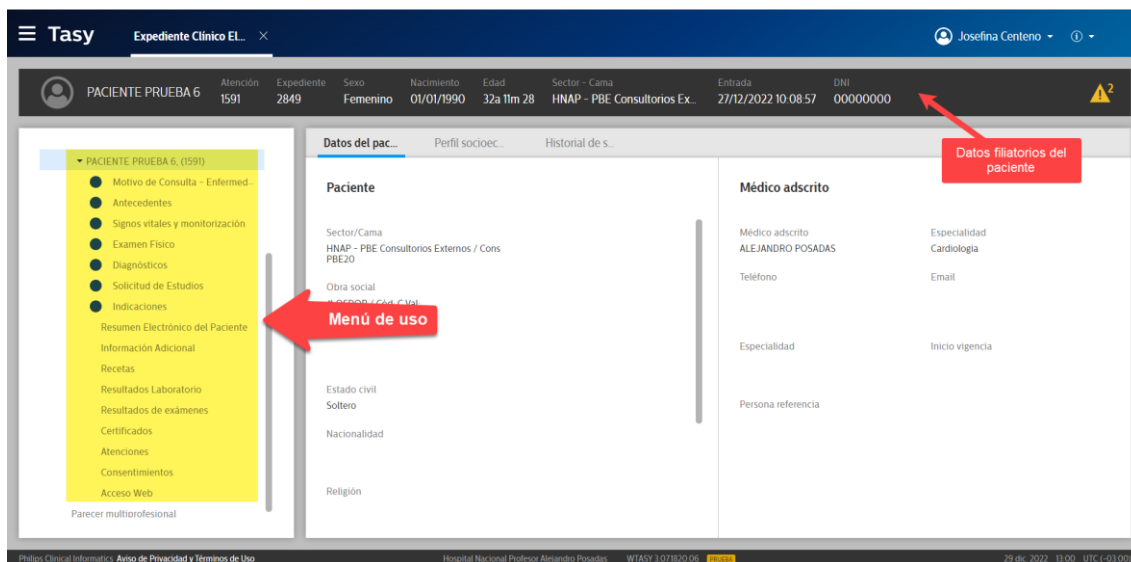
Tasy Expediente Clínico El... × Josefina Centeno ▾

PACIENTE PRUEBA 6 Atención 1591 Expediente 2849 Sexo Femenino Nacimiento 01/01/1990 Edad 32a 11m 28 Sector - Cama HNAP - PBE Consultorios Ex... Entrada 27/12/2022 10:08:57 DNI 00000000

Datos filiatorios del paciente

▾ PACIENTE PRUEBA 6, (1591)
Motivo de Consulta - Enfermed...
Antecedentes
Signos vitales y monitorización
Examen Físico
Diagnósticos
Solicitud de Estudios
Indicaciones
Resumen Electrónico del Paciente
Información Adicional
Recetas
Resultados Laboratorio
Resultados de exámenes
Certificados
Atenciones
Consentimientos
Acceso Web
Parecer multiprofesional

Menú de uso

Datos del pac... Perfil socioec... Historial de s...

Paciente

Sector/Cama
HNAP - PBE Consultorios Externos / Cons PBE20

Obra social
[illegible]

Estado civil
Soltero

Nacionalidad

Religión

Médico adscrito

Médico adscrito
ALEJANDRO POSADAS

Especialidad
Cardiología

Teléfono

Email

Especialidad

Inicio vigencia

Persona referencia

Philips Clinical Informatics Aviso de Privacidad y Términos de Uso Hospital Nacional Profesor Alejandro Posadas WTASY 3.07.1820.06 PRUEBA 29 dic. 2022 13:00 UTC (-03:00)